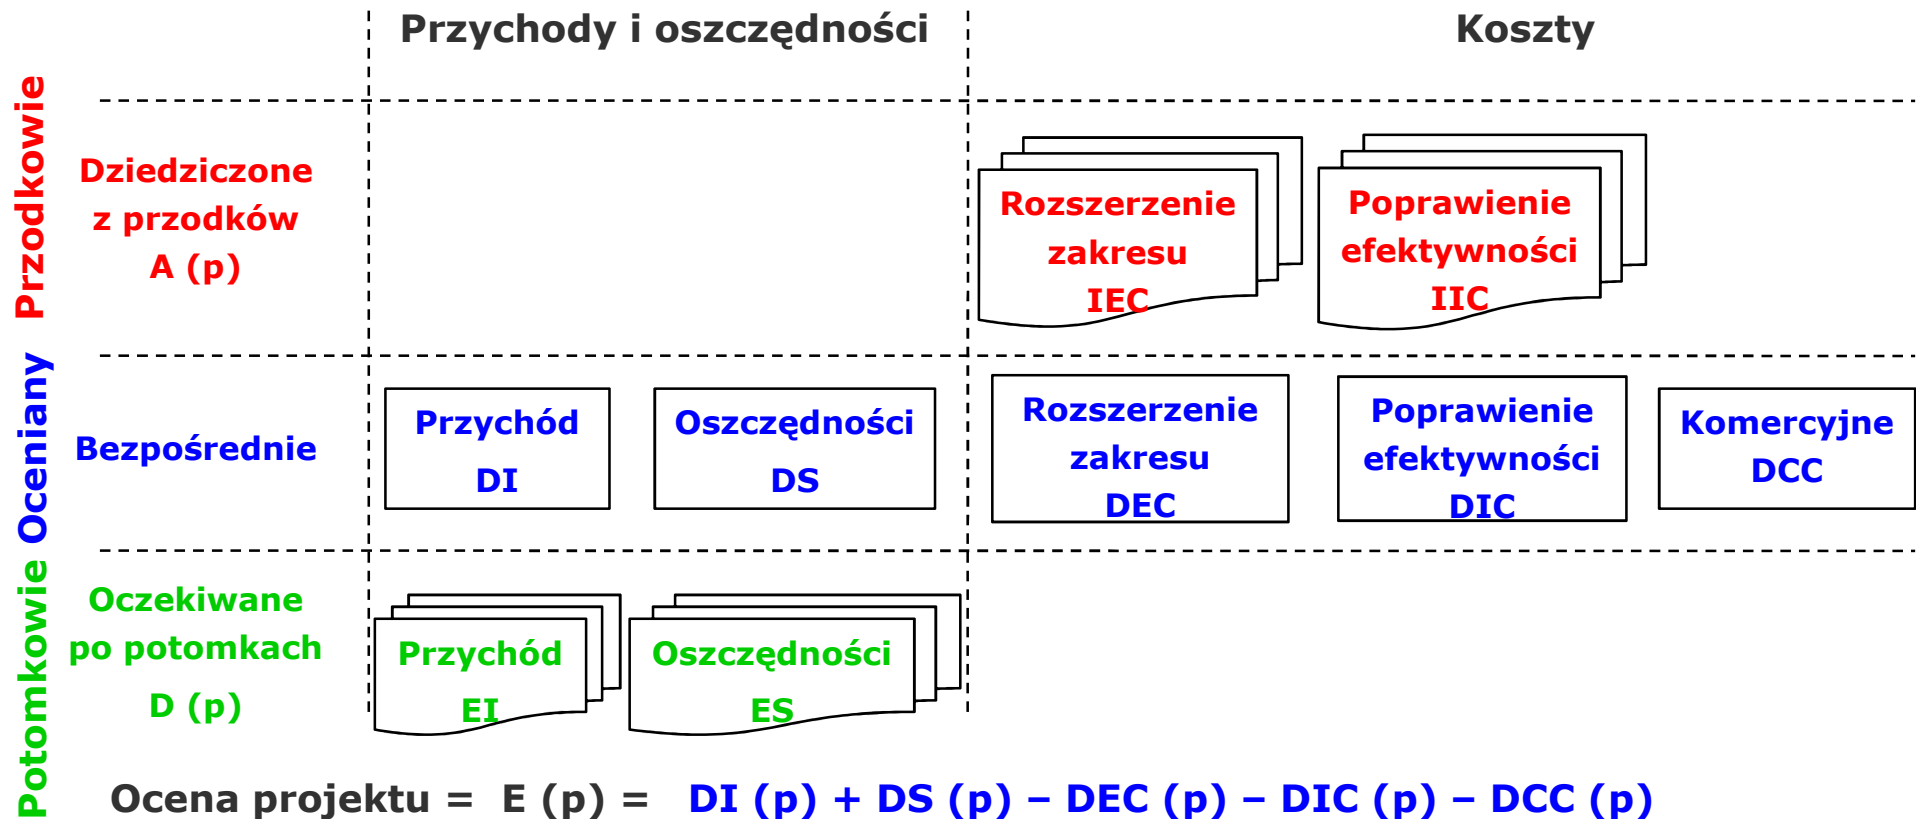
Przychody i oszczędności

Koszty

Przodkowie

Dziedziczone z przodków A (p)

Rozszerzenie zakresu IEC

Poprawienie efektywności IIC

Oceniany

Bezpośrednie

Przychód DI

Oszczędności DS

Rozszerzenie zakresu DEC

Poprawienie efektywności DIC

Komercyjne DCC

Potomkowie

Oczekiwane po potomkach D (p)

Przychód EI

Oszczędności ES

Ocena projektu = E (p) = DI (p) + DS (p) – DEC (p) – DIC (p) – DCC (p)